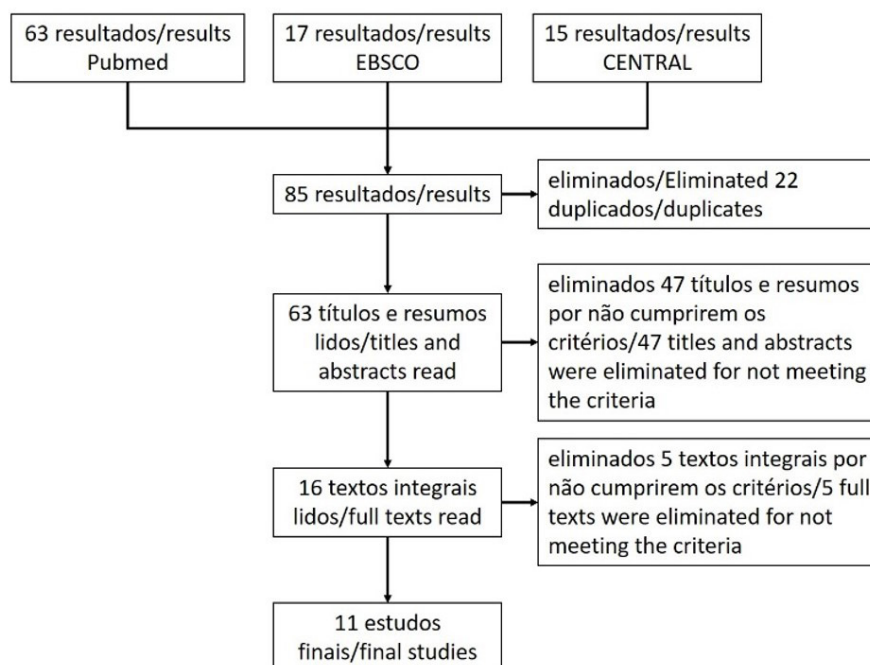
63 resultados/results Pubmed

17 resultados/results EBSCO

15 resultados/results CENTRAL

85 resultados/results

eliminados/Eliminated 22 duplicados/duplicates

63 títulos e resumos lidos/titles and abstracts read

eliminados 47 títulos e resumos por não cumprirem os critérios/47 titles and abstracts were eliminated for not meeting the criteria

16 textos integrais lidos/full texts read

eliminados 5 textos integrais por não cumprirem os critérios/5 full texts were eliminated for not meeting the criteria

11 estudos finais/final studies